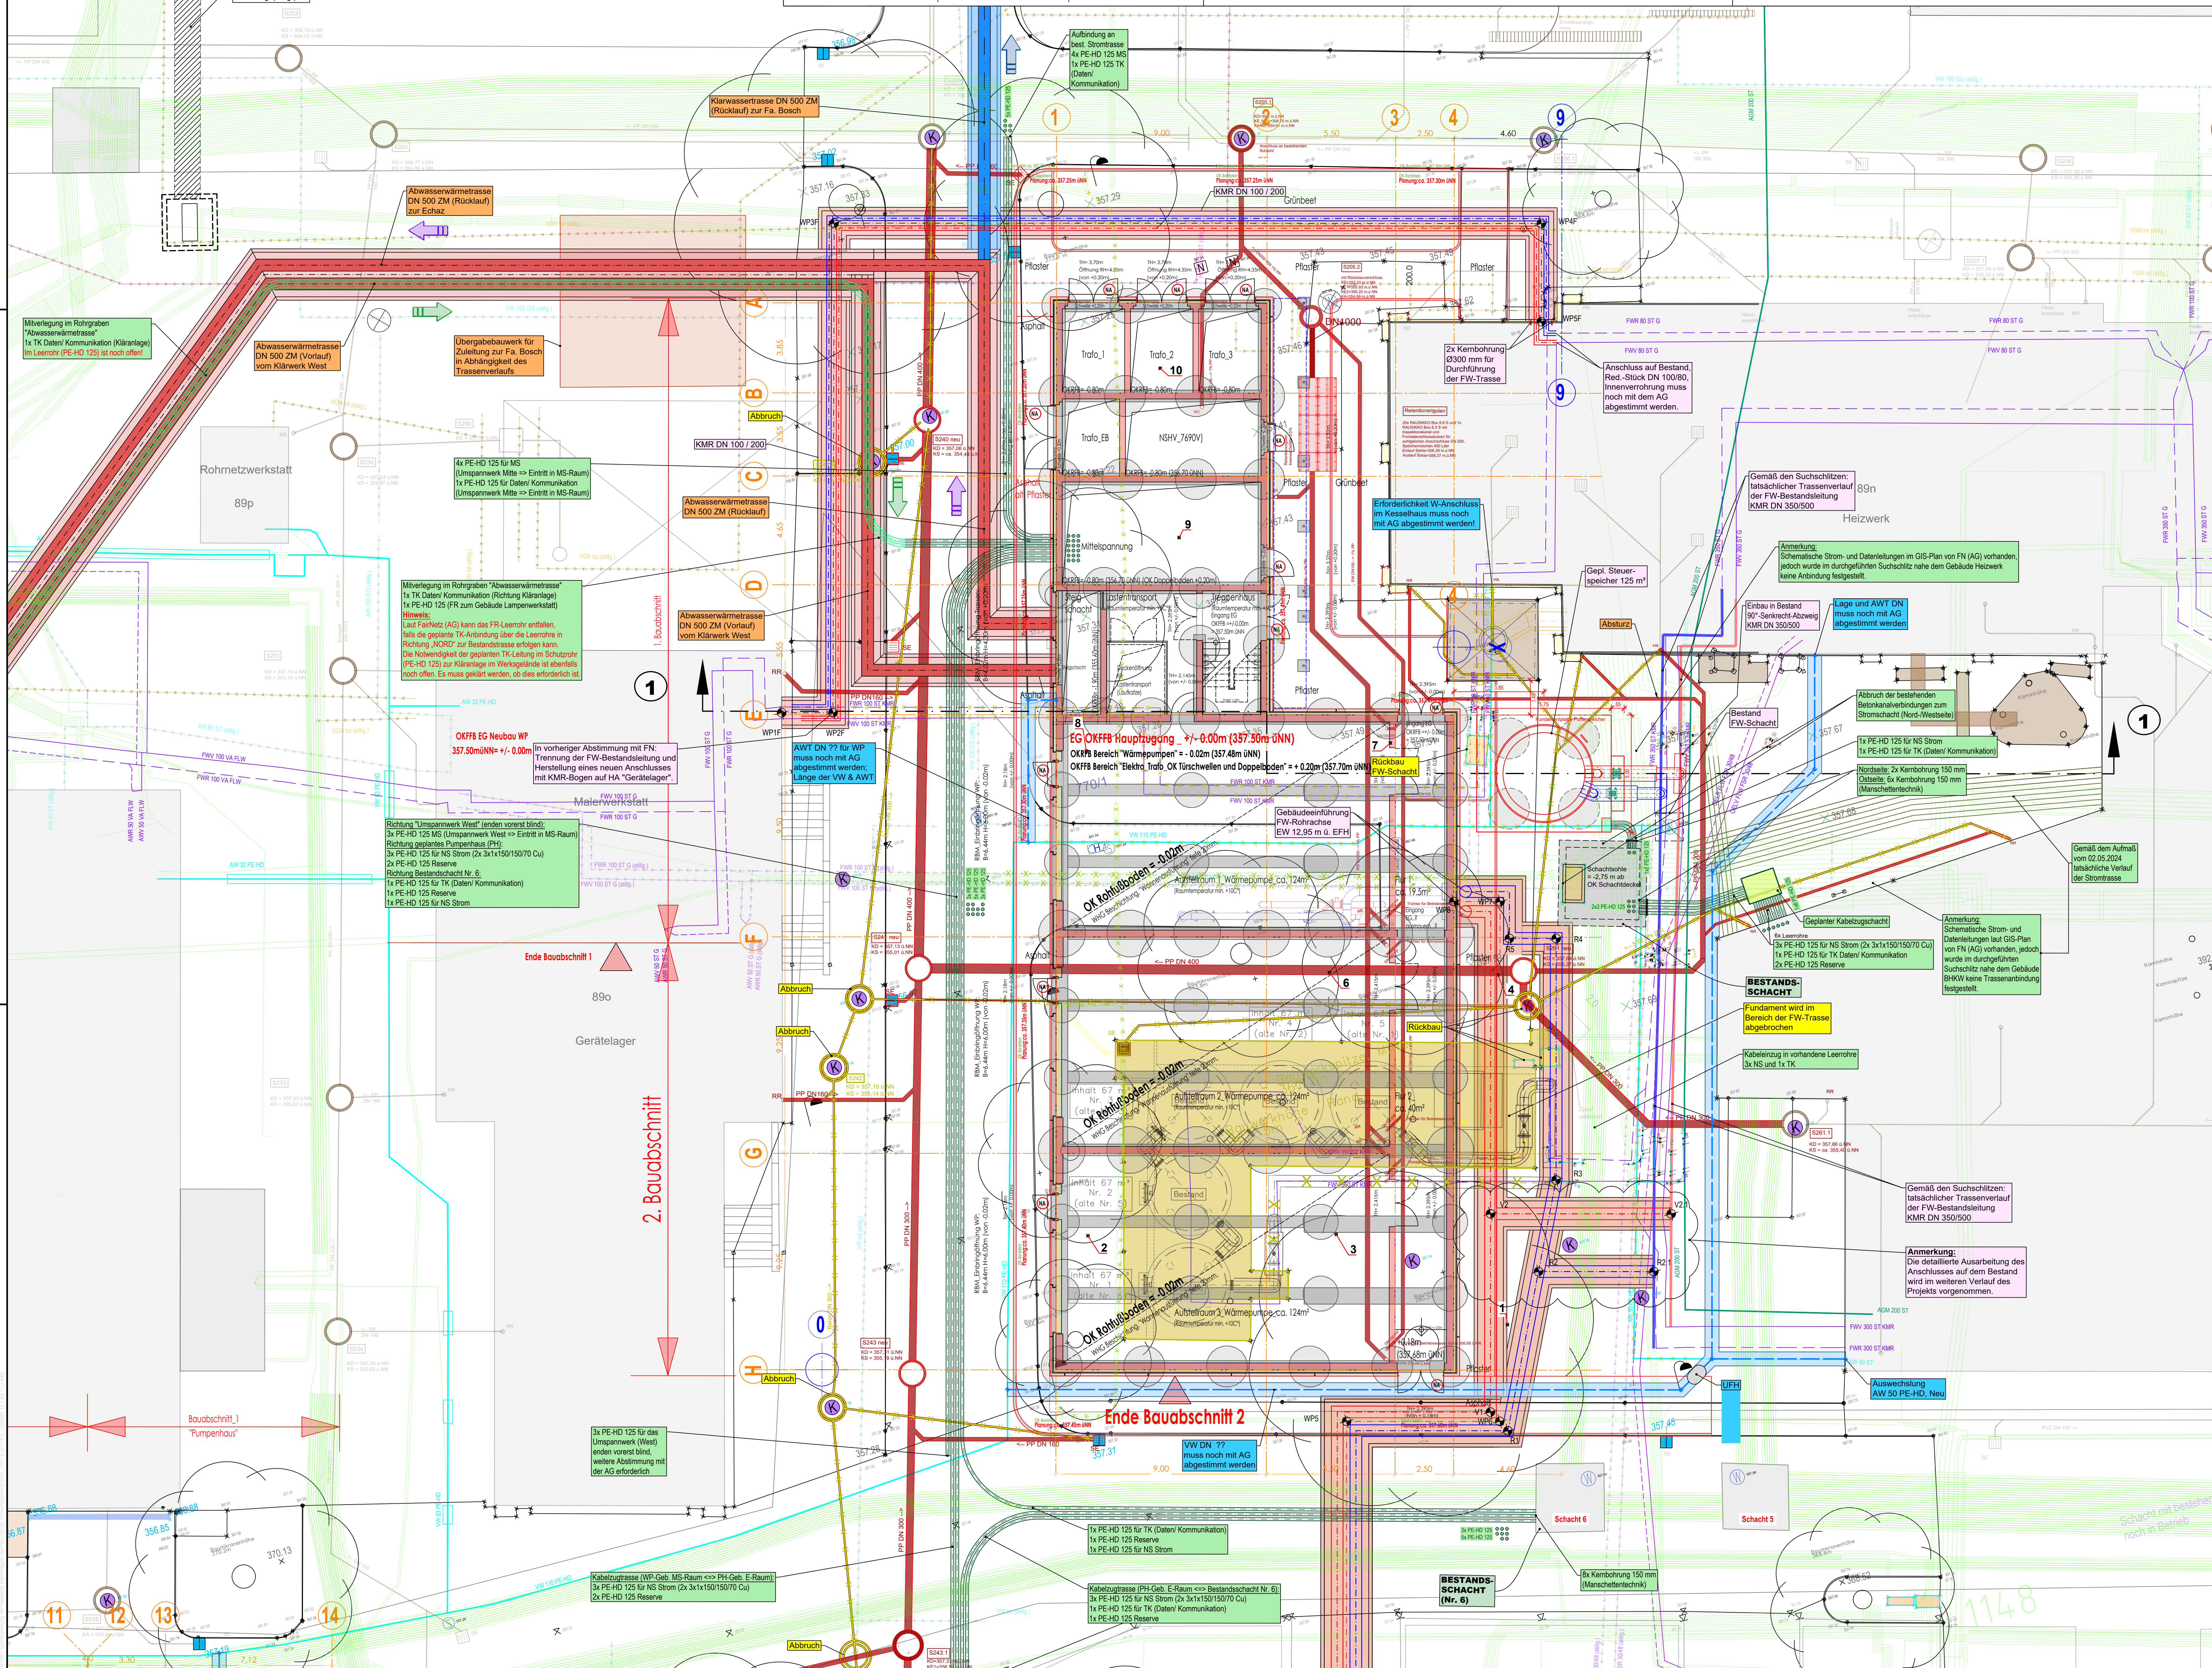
Aufbindung an best. Stromtrasse 4x PE-HD 125 MS 1x PE-HD 125 TK (Daten/ Kommunikation)

Klarwassertrasse DN 500 ZM (Rücklauf) zur Fa. Bosch

Abwasserwärmetrasse DN 500 ZM (Rücklauf) zur Echaz

KMR DN 100 / 200

Grünbeet

Pflaster

Mitverlegung im Rohrgraben "Abwasserwärmetrasse" 1x TK Daten/ Kommunikation (Kläranlage) Im Leerrohr (PE-HD 125) ist noch offen!

Abwasserwärmetrasse DN 500 ZM (Vorlauf) vom Klärwerk West

Übergabebauwerk für Zuleitung zur Fa. Bosch in Abhängigkeit des Trassenverlaufs

Trafo_1 Trafo_2 Trafo_3

Trafo_EB NSHV_7690V)

DN 1000

2x Kernbohrung Ø300 mm für Durchführung der FW-Trasse

Anschluss auf Bestand, Red.-Stück DN 100/80, Innenverrohrung muss noch mit dem AG abgestimmt werden.

Abbruch

KMR DN 100 / 200

Rohrnetzwerkstatt

89p

4x PE-HD 125 für MS (Umspannwerk Mitte => Eintritt in MS-Raum) 1x PE-HD 125 für Daten/ Kommunikation (Umspannwerk Mitte => Eintritt in MS-Raum)

Abwasserwärmetrasse DN 500 ZM (Rücklauf)

Erforderlichkeit W-Anschluss im Kesselhaus muss noch mit AG abgestimmt werden!

Gemäß den Suchschlitzen: tatsächlicher Trassenverlauf der FW-Bestandsleitung KMR DN 350/500

89n

Heizwerk

Mittelspannung

Anmerkung: Schematische Strom- und Datenleitungen im GIS-Plan von FN (AG) vorhanden, jedoch wurde im durchgeführten Suchschlitz nahe dem Gebäude Heizwerk keine Anbindung festgestellt.

Gepl. Steuerspeicher 125 m³

Mitverlegung im Rohrgraben "Abwasserwärmetrasse" 1x TK Daten/ Kommunikation (Richtung Kläranlage) 1x PE-HD 125 (FR zum Gebäude Lampenwerkstatt) Hinweis: Laut FairNetz (AG) kann das FR-Leerrohr entfallen, falls die geplante TK-Anbindung über die Leerrohre in Richtung „NORD" zur Bestandstrasse erfolgen kann. Die Notwendigkeit der geplanten TK-Leitung im Schutzrohr (PE-HD 125) zur Kläranlage im Werksgelände ist ebenfalls noch offen. Es muss geklärt werden, ob dies erforderlich ist.

Abwasserwärmetrasse DN 500 ZM (Vorlauf) vom Klärwerk West

1. Bauabschnitt

Einbau in Bestand 90°-Senkrecht-Abzweig KMR DN 350/500

Lage und AWT DN muss noch mit AG abgestimmt werden

Absturz

Lastentransport

Treppenhaus

Abbruch der bestehenden Betonkanalverbindungen zum Stromschacht (Nord-Westseite)

Bestand FW-Schacht

1

OKFFB EG Neubau WP 357.50müNN= +/- 0.00m

In vorheriger Abstimmung mit FN: Trennung der FW-Bestandsleitung und Herstellung eines neuen Anschlusses mit KMR-Bogen auf HA "Gerätelager".

AWT DN ?? für WP muss noch mit AG abgestimmt werden; Länge der VW & AWT

EG OKFFB Hauptzugang +/- 0.00m (357.50m ÜNN)

OKFFB Bereich "Wärmepumpen" = - 0.02m (357.48m ÜNN)

OKFFB Bereich "Elektro_Trafo_OK Türschwellen und Doppelboden" = + 0.20m (357.70m ÜNN)

Rückbau FW-Schacht

1x PE-HD 125 für NS Strom 1x PE-HD 125 für TK (Daten/ Kommunikation)

Nordseite: 2x Kernbohrung 150 mm Ostseite: 6x Kernbohrung 150 mm (Manschettentechnik)

Malerwerkstatt

Richtung "Umspannwerk West" (enden vorerst blind): 3x PE-HD 125 MS (Umspannwerk West => Eintritt in MS-Raum) Richtung geplantes Pumpenhaus (PH): 3x PE-HD 125 für NS Strom (2x 3x1x150/150/70 Cu) 2x PE-HD 125 Reserve Richtung Bestandschacht Nr. 6: 1x PE-HD 125 für TK (Daten/ Kommunikation) 1x PE-HD 125 Reserve 1x PE-HD 125 für NS Strom

Gebäudeeinführung FW-Rohrachse EW 12,95 m ü. EFH

OK Rohfußboden = -0,02m

Aufstellraum 1 Wärmepumpe ca. 124m²

Gemäß dem Aufmaß vom 02.05.2024 tatsächliche Verlauf der Stromtrasse

Geplanter Kabelzugschacht

6x Leerrohre 3x PE-HD 125 für NS Strom (2x 3x1x150/150/70 Cu) 1x PE-HD 125 für TK Daten/ Kommunikation 2x PE-HD 125 Reserve

Anmerkung: Schematische Strom- und Datenleitungen laut GIS-Plan von FN (AG) vorhanden, jedoch wurde im durchgeführten Suchschlitz nahe dem Gebäude BHKW keine Trassenanbindung festgestellt.

Ende Bauabschnitt 1

89o

Gerätelager

Abbruch

Abbruch

BESTANDS-SCHACHT

Fundament wird im Bereich der FW-Trasse abgebrochen

Rückbau

Kabeleinzug in vorhandene Leerrohre 3x NS und 1x TK

OK Rohfußboden = -0,02m

Aufstellraum 2 Wärmepumpe ca. 124m²

2. Bauabschnitt

Gemäß den Suchschlitzen: tatsächlicher Trassenverlauf der FW-Bestandsleitung KMR DN 350/500

Anmerkung: Die detaillierte Ausarbeitung des Anschlusses auf dem Bestand wird im weiteren Verlauf des Projekts vorgenommen.

OK Rohfußboden = -0,02m

Aufstellraum 3 Wärmepumpe ca. 124m²

Abbruch

Bauabschnitt_1 "Pumpenhaus"

Ende Bauabschnitt 2

Auswechslung AW 50 PE-HD, Neu

3x PE-HD 125 für das Umspannwerk (West) enden vorerst blind, weitere Abstimmung mit der AG erforderlich

VW DN ?? muss noch mit AG abgestimmt werden

1x PE-HD 125 für TK (Daten/ Kommunikation) 1x PE-HD 125 Reserve 1x PE-HD 125 für NS Strom

Schacht 6

Schacht 5

Schacht mit bestehen noch in Betrieb

Kabelzugtrasse (WP-Geb. MS-Raum <=> PH-Geb. E-Raum): 3x PE-HD 125 für NS Strom (2x 3x1x150/150/70 Cu) 2x PE-HD 125 Reserve

Kabelzugtrasse (PH-Geb. E-Raum <=> Bestandsschacht Nr. 6): 3x PE-HD 125 für NS Strom (2x 3x1x150/150/70 Cu) 1x PE-HD 125 für TK (Daten/ Kommunikation) 1x PE-HD 125 Reserve

BESTANDS-SCHACHT (Nr. 6)

6x Kernbohrung 150 mm (Manschettentechnik)

Abbruch

11 12 13 14

370.13

1148